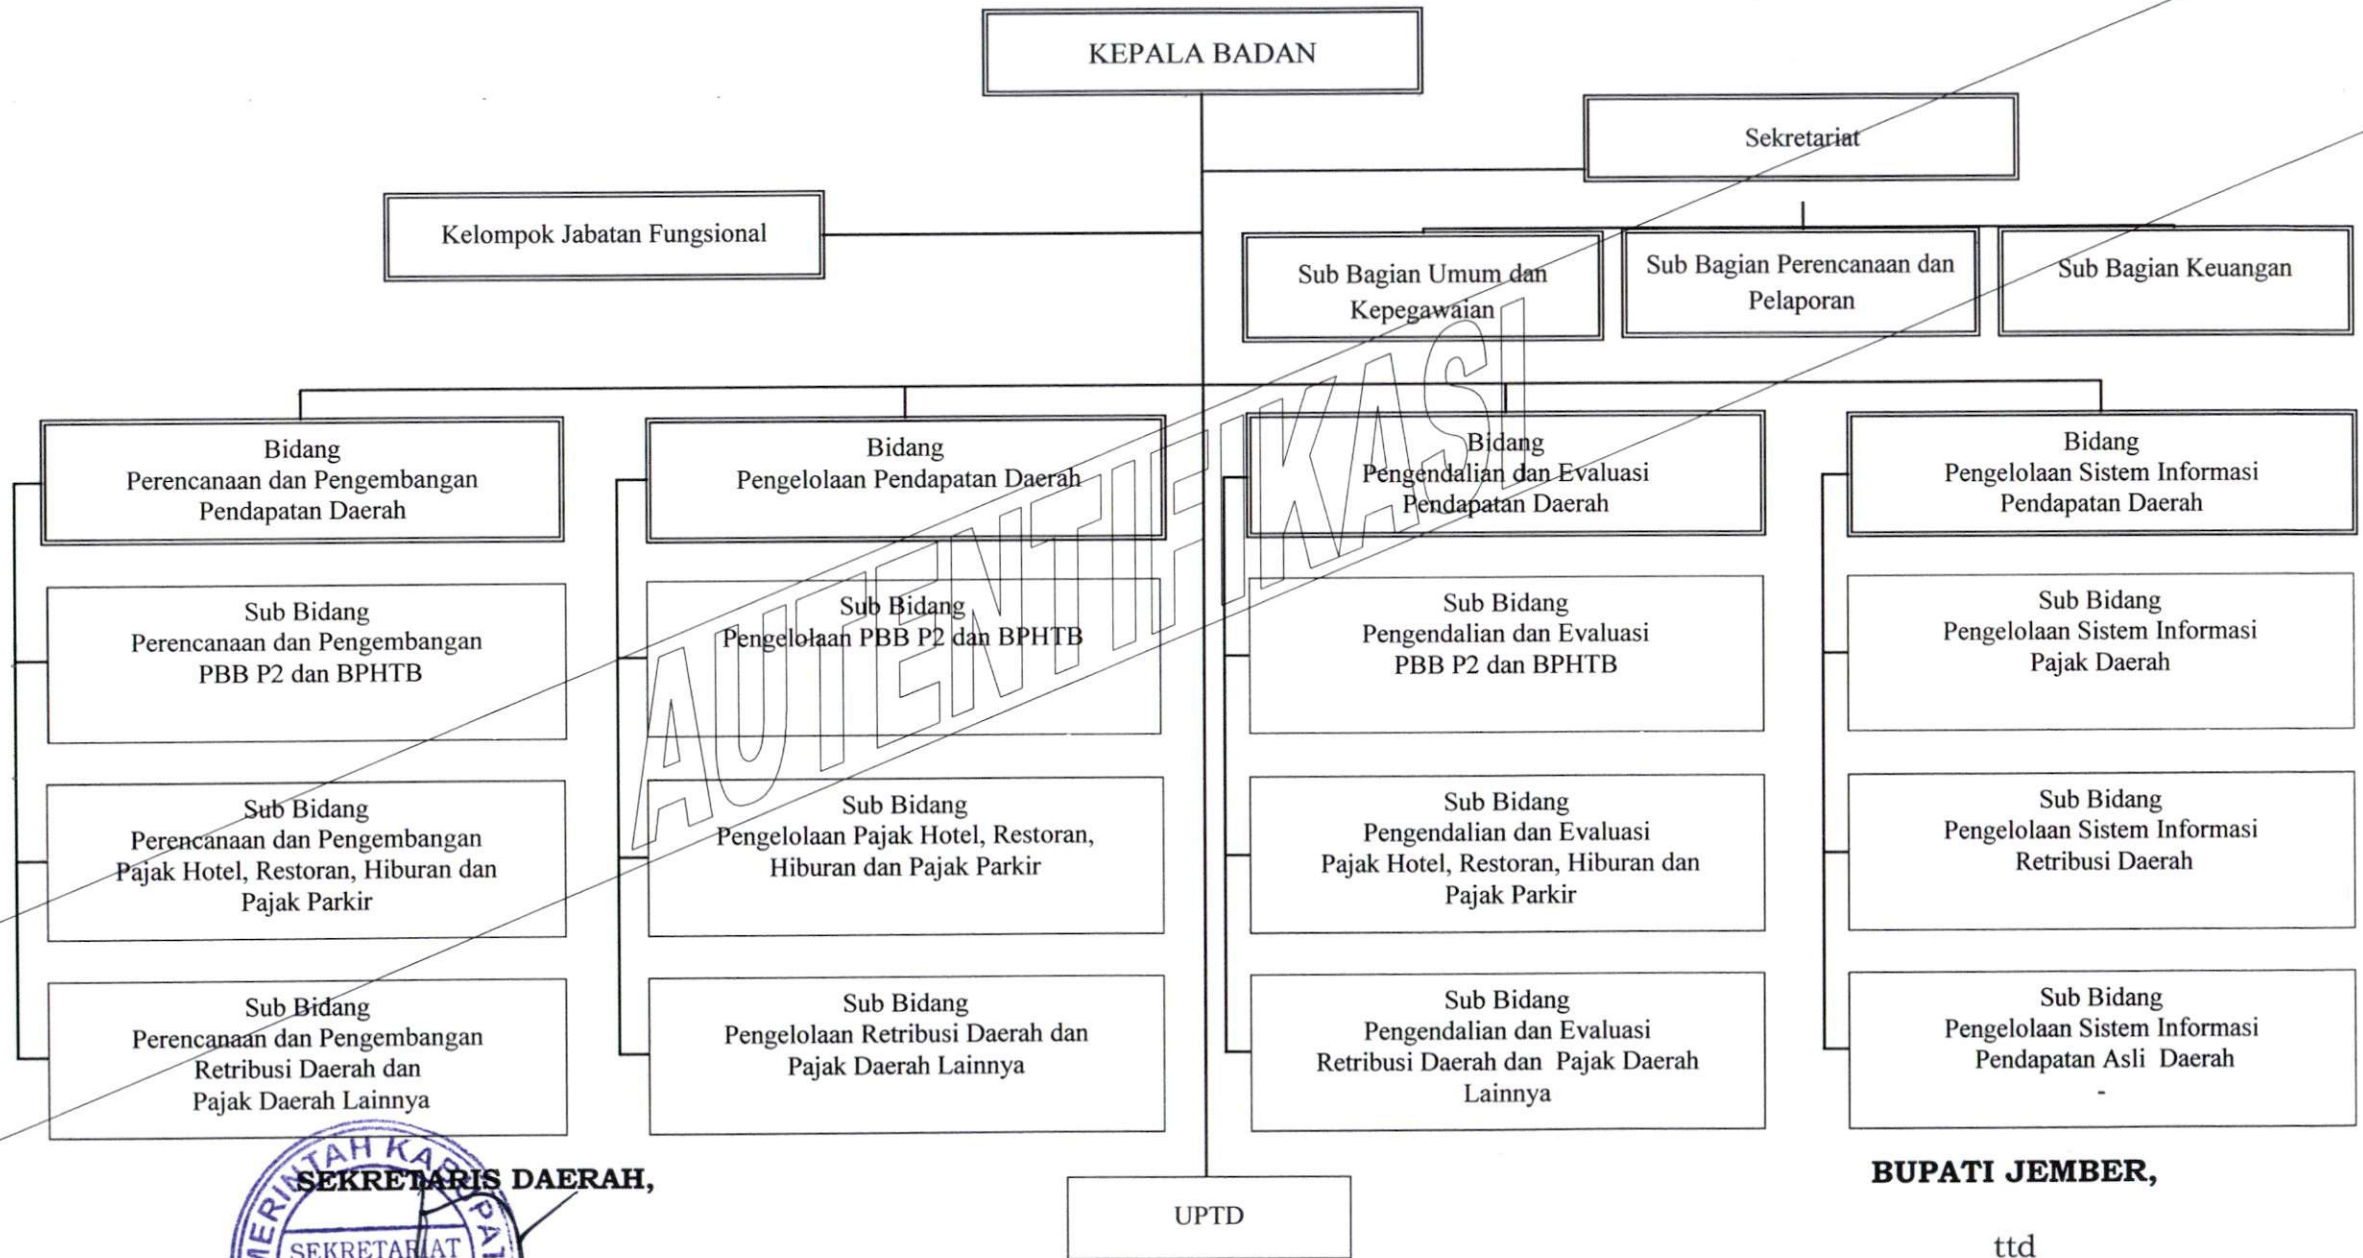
KEPALA BADAN

Sekretariat

Kelompok Jabatan Fungsional

Sub Bagian Umum dan Kepegawaian

Sub Bagian Perencanaan dan Pelaporan

Sub Bagian Keuangan

Bidang Perencanaan dan Pengembangan Pendapatan Daerah

Sub Bidang Perencanaan dan Pengembangan PBB P2 dan BPHTB

Sub Bidang Perencanaan dan Pengembangan Pajak Hotel, Restoran, Hiburan dan Pajak Parkir

Sub Bidang Perencanaan dan Pengembangan Retribusi Daerah dan Pajak Daerah Lainnya

Bidang Pengelolaan Pendapatan Daerah

Sub Bidang Pengelolaan PBB P2 dan BPHTB

Sub Bidang Pengelolaan Pajak Hotel, Restoran, Hiburan dan Pajak Parkir

Sub Bidang Pengelolaan Retribusi Daerah dan Pajak Daerah Lainnya

Bidang Pengendalian dan Evaluasi Pendapatan Daerah

Sub Bidang Pengendalian dan Evaluasi PBB P2 dan BPHTB

Sub Bidang Pengendalian dan Evaluasi Pajak Hotel, Restoran, Hiburan dan Pajak Parkir

Sub Bidang Pengendalian dan Evaluasi Retribusi Daerah dan Pajak Daerah Lainnya

Bidang Pengelolaan Sistem Informasi Pendapatan Daerah

Sub Bidang Pengelolaan Sistem Informasi Pajak Daerah

Sub Bidang Pengelolaan Sistem Informasi Retribusi Daerah

Sub Bidang Pengelolaan Sistem Informasi Pendapatan Asli Daerah
-

AUTENTIFIKASI

SEKRETARIS DAERAH,

PEMERINTAH KABUPATEN
SEKRETARIAT

UPTD

BUPATI JEMBER,

ttd